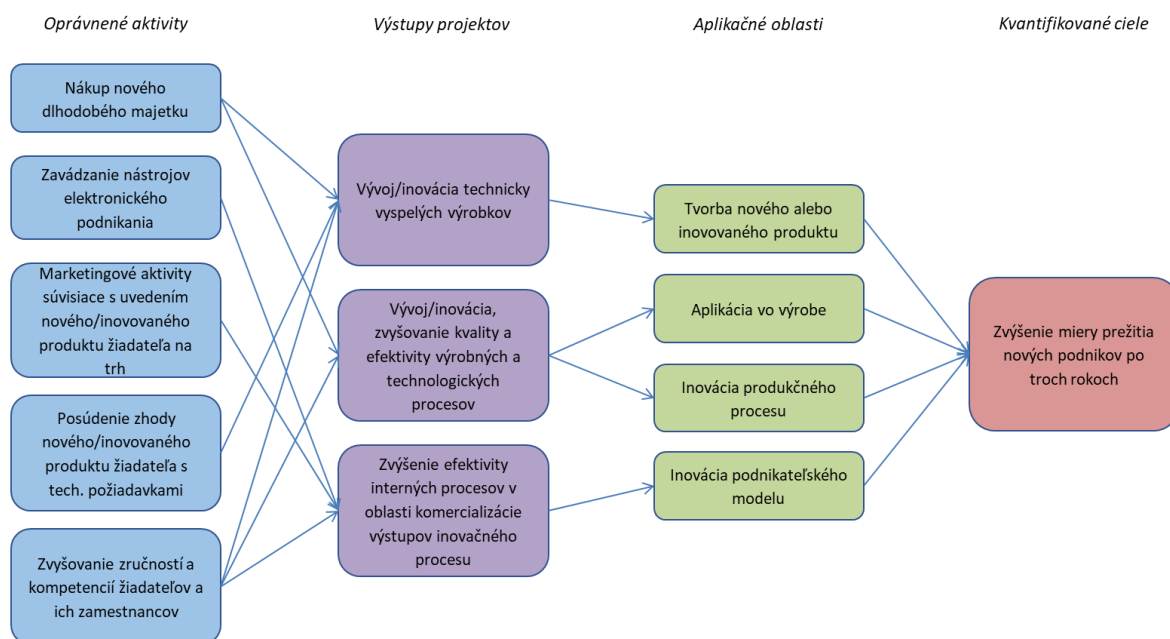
Oprávnené aktivity

Výstupy projektov

Aplikačné oblasti

Kvantifikované ciele

Nákup nového dlhodobého majetku

Zavádzanie nástrojov elektronického podnikania

Marketingové aktivity súvisiace s uvedením nového/inovovaného produktu žiadateľa na trh

Posúdenie zhody nového/inovovaného produktu žiadateľa s tech. požiadavkami

Zvyšovanie zručností a kompetencií žiadateľov a ich zamestnancov

Vývoj/inovácia technicky vyspelých výrobkov

Vývoj/inovácia, zvyšovanie kvality a efektivity výrobných a technologických procesov

Zvýšenie efektivity interných procesov v oblasti komercializácie výstupov inovačného procesu

Tvorba nového alebo inovovaného produktu

Aplikácia vo výrobe

Inovácia produkčného procesu

Inovácia podnikateľského modelu

Zvýšenie miery prežitia nových podnikov po troch rokoch